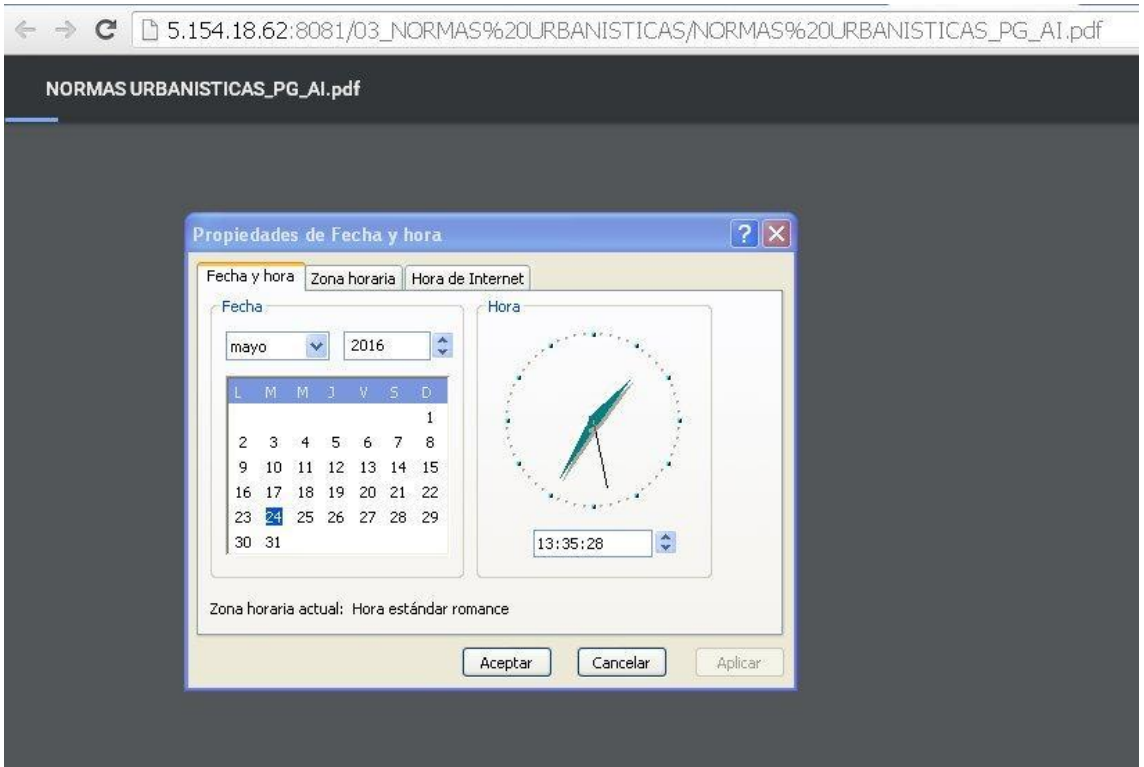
5.154.18.62:8081/03_NORMAS%20URBANISTICAS/NORMAS%20URBANISTICAS_PG_AI.pdf

NORMAS URBANISTICAS_PG_AI.pdf

Propiedades de Fecha y hora

?

Fecha y hora | Zona horaria | Hora de Internet

Fecha

mayo 2016

| L | M | M | J | V | S | D |
|---|---|---|---|---|---|---|
| | | | | | | 1 |
| 2 | 3 | 4 | 5 | 6 | 7 | 8 |
| 9 | 10 | 11 | 12 | 13 | 14 | 15 |
| 16 | 17 | 18 | 19 | 20 | 21 | 22 |
| 23 | 24 | 25 | 26 | 27 | 28 | 29 |
| 30 | 31 | | | | | |

Hora

13:35:28

Zona horaria actual: Hora estándar romance

Aceptar Cancelar Aplicar